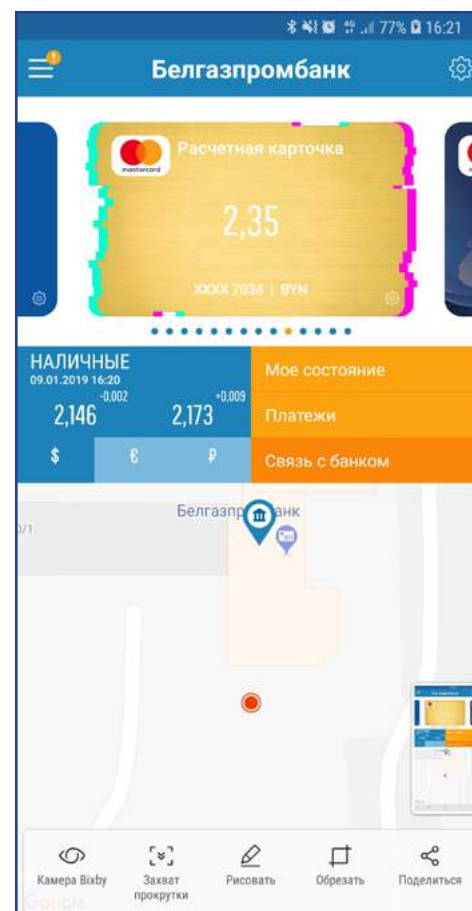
77% 16:21

Белгазпромбанк

mastercard

Расчетная карточка

2,35

XXXX 7034 | BYN

НАЛИЧНЫЕ
09.01.2019 16:20

-0,002
2,146

+0,009
2,173

$ € ₽

Мое состояние

Платежи

Связь с банком

Белгазпромбанк

0/1

Google

Камера Bixby

Захват прокрутки

Рисовать

Обрезать

Поделиться